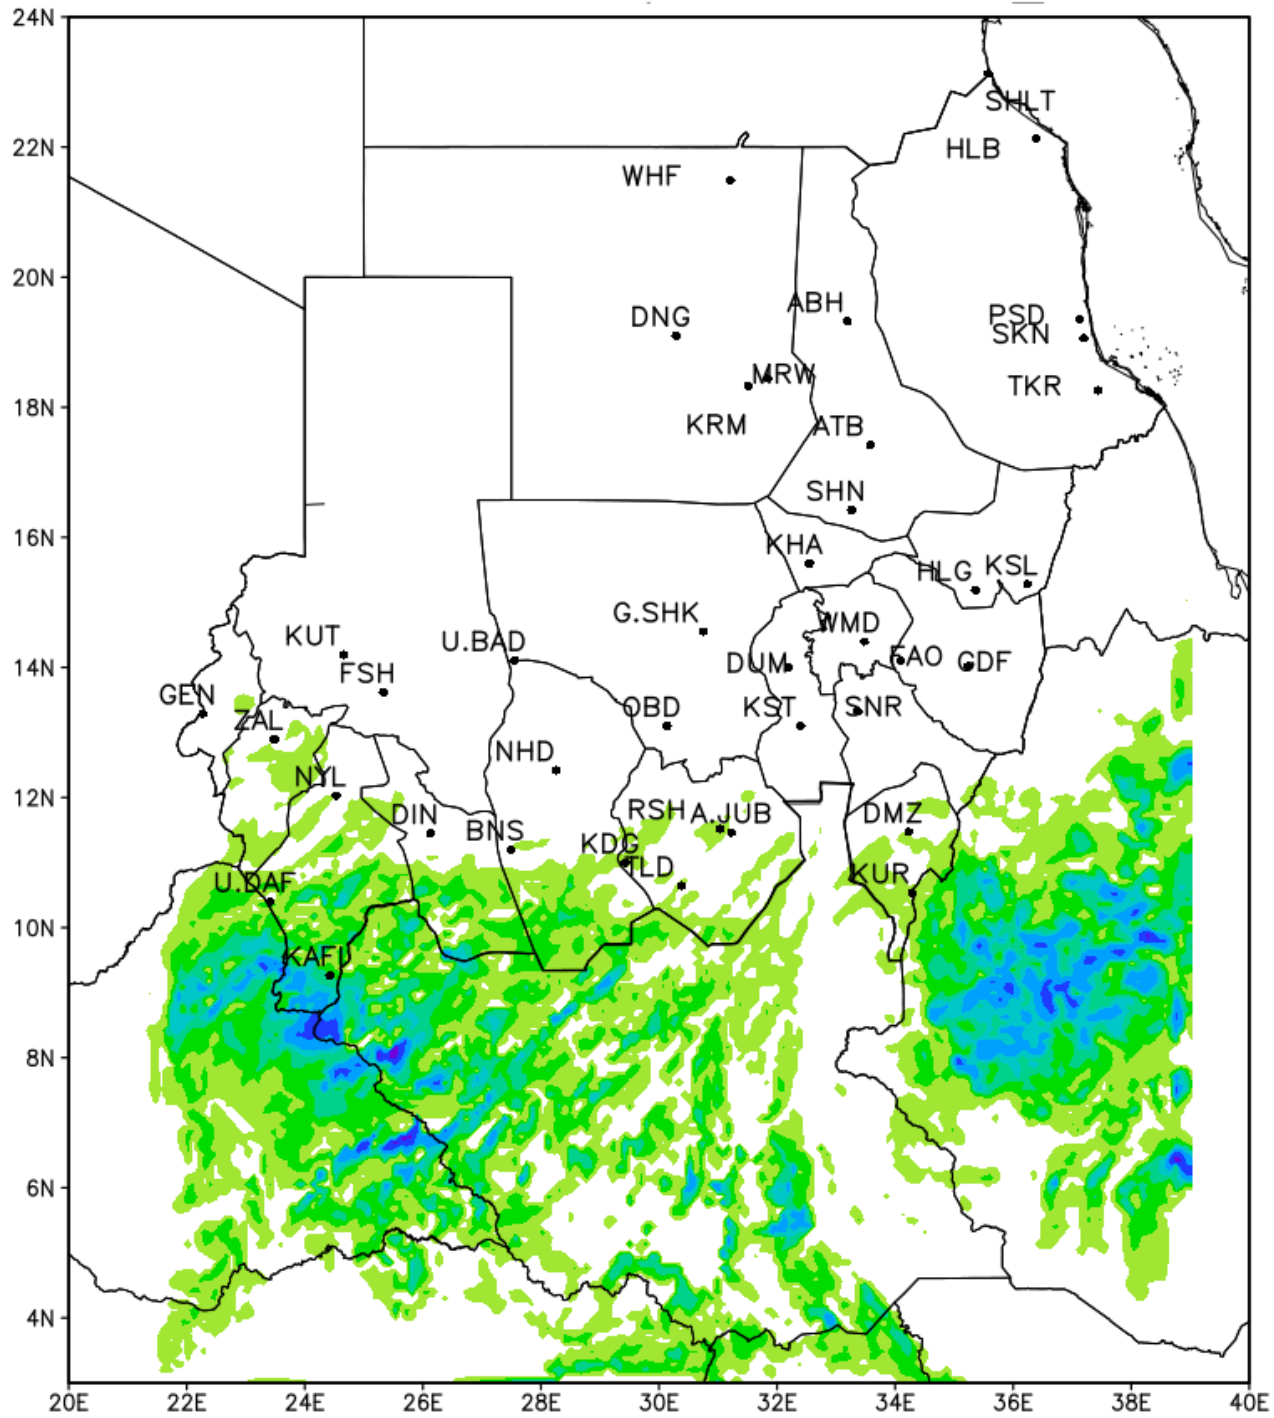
24N
22N
20N
18N
16N
14N
12N
10N
8N
6N
4N
20E 22E 24E 26E 28E 30E 32E 34E 36E 38E 40E

SHLT
HLB
WHF
ABH
DNG
PSD
SKN
MRW
TKR
KRM
ATB
SHN
KHA
HLG
KSL
G.SHK
WMD
KUT
U.BAD
DUM
FAO
GDF
FSH
GEN
OBD
KST
SNR
ZAL
NHD
NYL
RSH
A.JUB
DMZ
DIN
BNS
KDG
TLD
KUR
U.DAF
KAFU